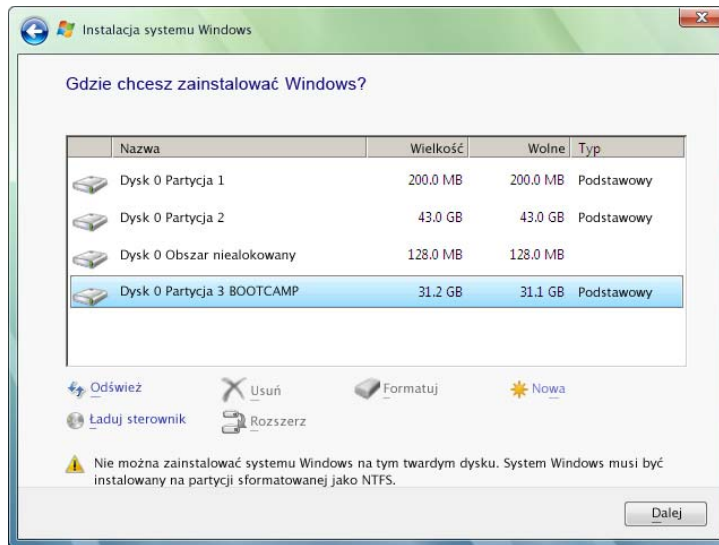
Instalacja systemu Windows

Gdzie chcesz zainstalować Windows?

| | Nazwa | Wielkość | Wolne | Typ |
|---|---|---|---|---|
| | Dysk 0 Partycja 1 | 200.0 MB | 200.0 MB | Podstawowy |
| | Dysk 0 Partycja 2 | 43.0 GB | 43.0 GB | Podstawowy |
| | Dysk 0 Obszar nielalokowany | 128.0 MB | 128.0 MB | |
| | Dysk 0 Partycja 3 BOOTCAMP | 31.2 GB | 31.1 GB | Podstawowy |

Odśwież
Usuń
Formatuj
Nowa
Ładuj sterownik
Rozszerz

Nie można zainstalować systemu Windows na tym twardym dysku. System Windows musi być instalowany na partycji sformatowanej jako NTFS.

Dalej